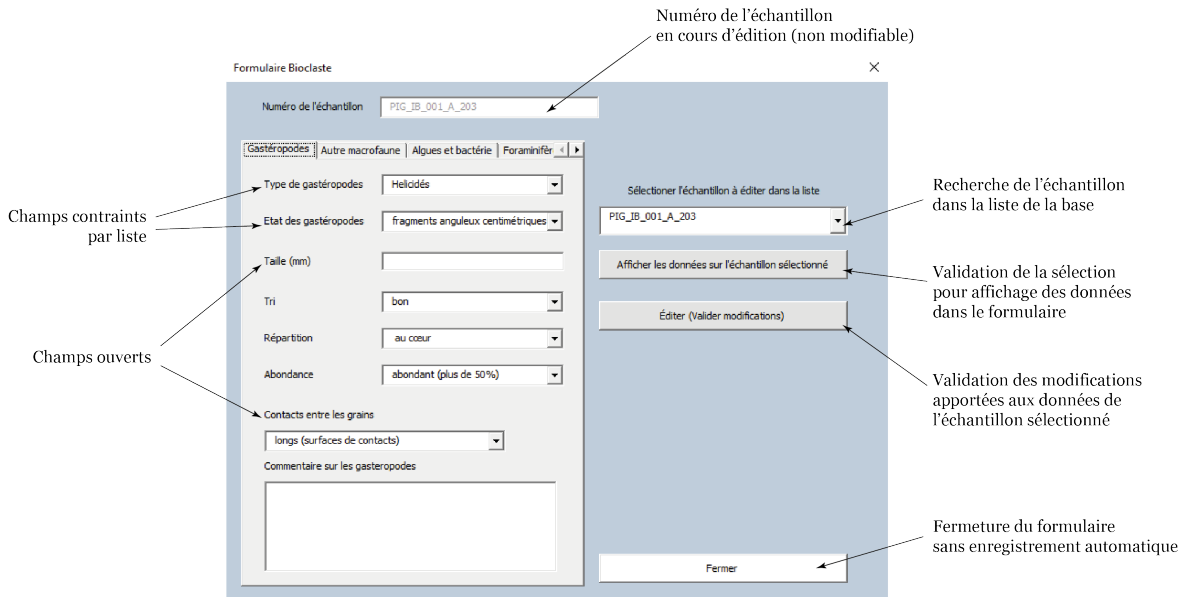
Numéro de l'échantillon
en cours d'édition (non modifiable)

Formulaire Bioclaste

×

Numéro de l'échantillon PIG_IB_001_A_203

Gastéropodes | Autre macrofaune | Algues et bactérie | Foraminifèr

Type de gastéropodes Helicidés

Etat des gastéropodes fragments anguleux centimétriques

Taille (mm)

Tri bon

Répartition au cœur

Abondance abondant (plus de 50%)

Contacts entre les grains

longs (surfaces de contacts)

Commentaire sur les gasteropodes

Champs contraints
par liste

Champs ouverts

Sélectionner l'échantillon à éditer dans la liste

PIG_IB_001_A_203

Afficher les données sur l'échantillon sélectionné

Éditer (Valider modifications)

Fermer

Recherche de l'échantillon
dans la liste de la base

Validation de la sélection
pour affichage des données
dans le formulaire

Validation des modifications
apportées aux données de
l'échantillon sélectionné

Fermeture du formulaire
sans enregistrement automatique